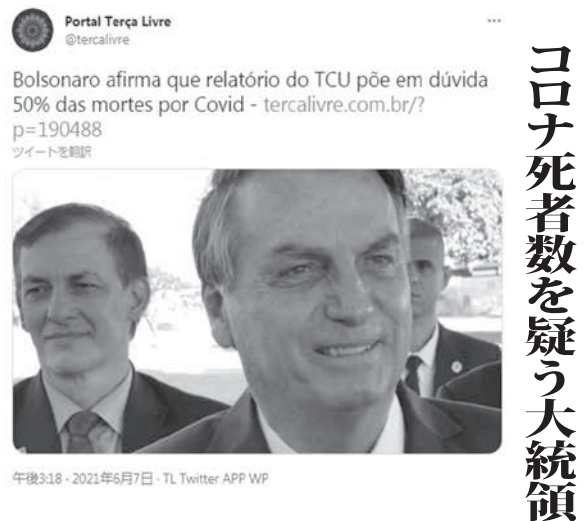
Portal Terça Livre
@tercalivre

Bolsonaro afirma que relatório do TCU põe em dúvida 50% das mortes por Covid - tercalivre.com.br/?p=190488
ツイートを翻訳

午後3:18 · 2021年6月7日 · TL Twitter APP WP

コロナ死者数を疑う大統領